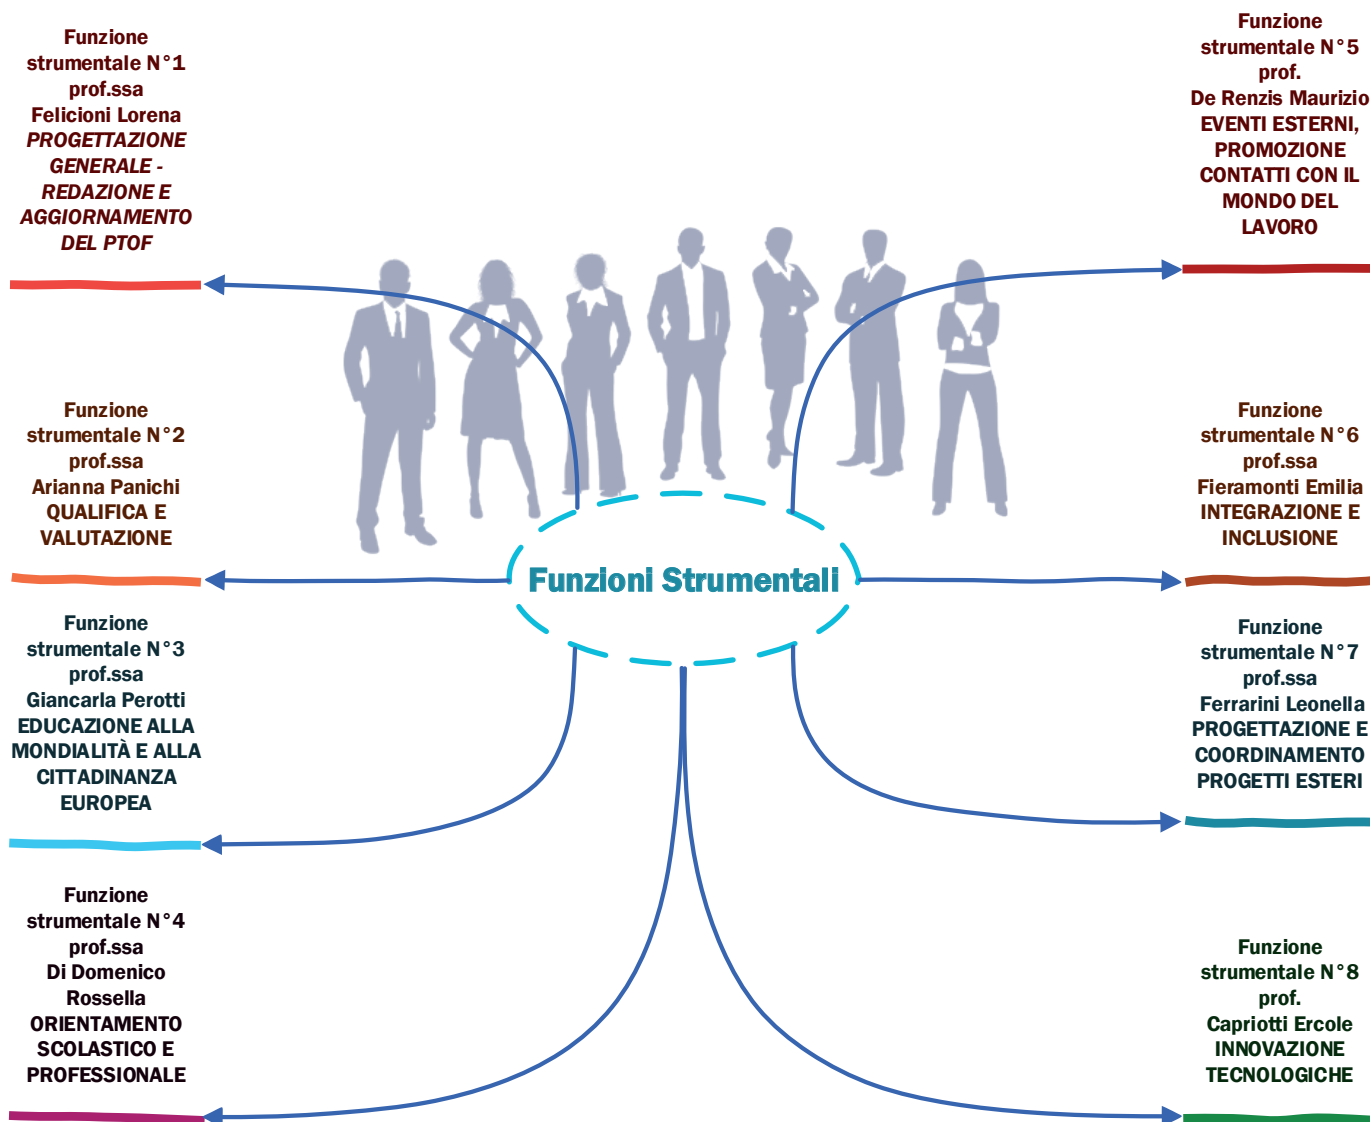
Funzione strumentale N°1 prof.ssa Felicioni Lorena PROGETTAZIONE GENERALE - REDAZIONE E AGGIORNAMENTO DEL PTOF

Funzione strumentale N°2 prof.ssa Arianna Panichi QUALIFICA E VALUTAZIONE

Funzione strumentale N°3 prof.ssa Giancarla Perotti EDUCAZIONE ALLA MONDIALITÀ E ALLA CITTADINANZA EUROPEA

Funzione strumentale N°4 prof.ssa Di Domenico Rossella ORIENTAMENTO SCOLASTICO E PROFESSIONALE

Funzioni Strumentali

Funzione strumentale N°5 prof. De Renzis Maurizio EVENTI ESTERNI, PROMOZIONE CONTATTI CON IL MONDO DEL LAVORO

Funzione strumentale N°6 prof.ssa Fieramonti Emilia INTEGRAZIONE E INCLUSIONE

Funzione strumentale N°7 prof.ssa Ferrarini Leonella PROGETTAZIONE E COORDINAMENTO PROGETTI ESTERI

Funzione strumentale N°8 prof. Capriotti Ercole INNOVAZIONE TECNOLOGICHE